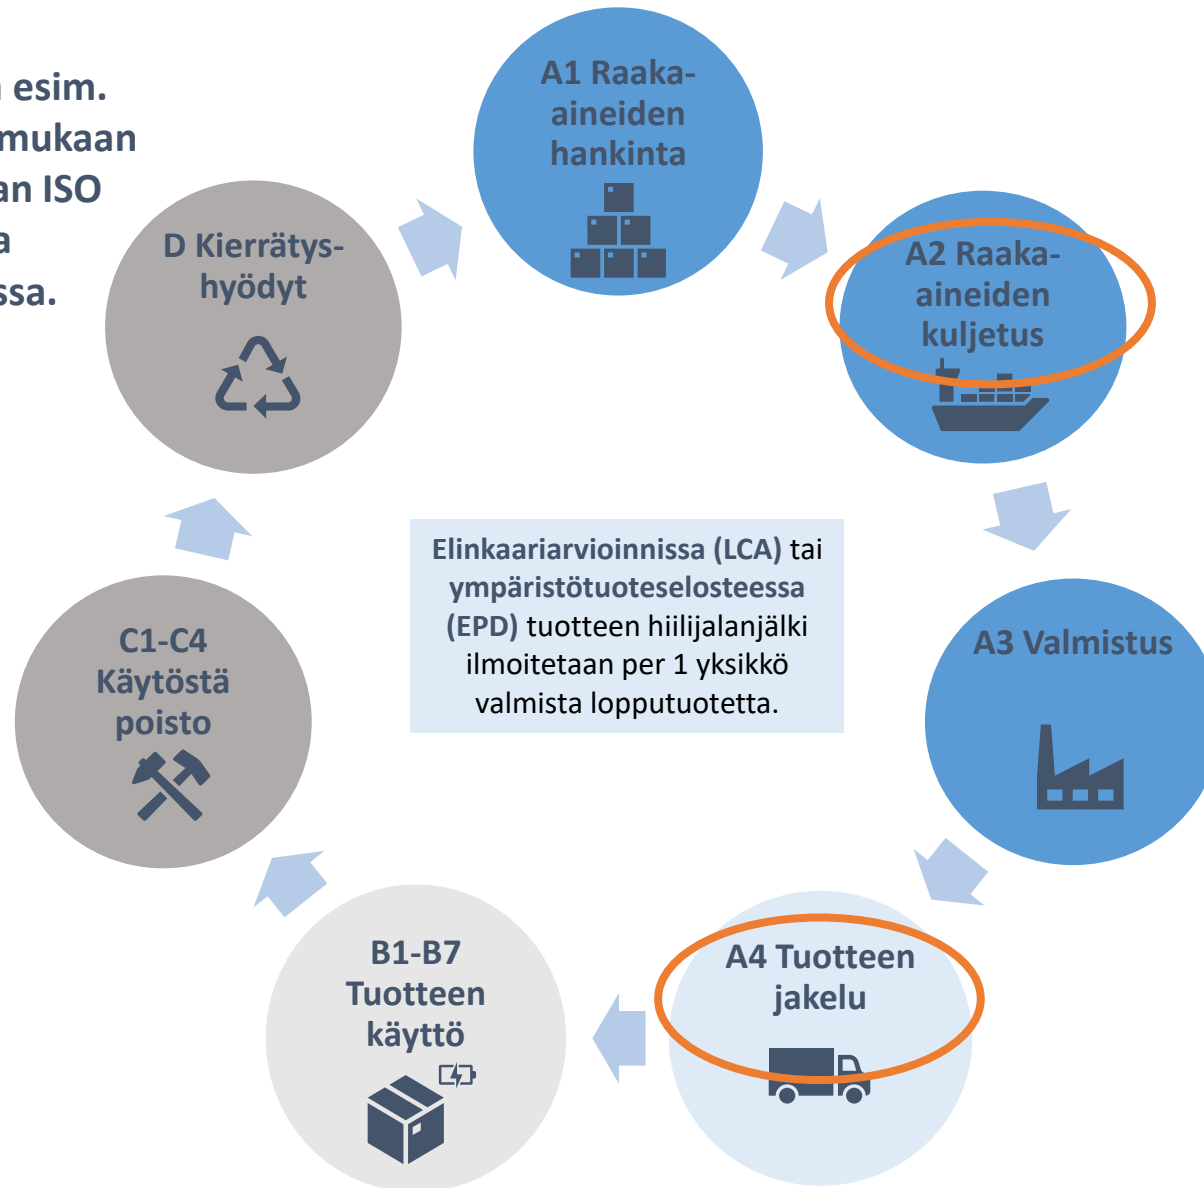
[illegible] esim.
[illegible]mukaan
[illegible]an ISO
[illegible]a
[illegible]ssa.

A1 Raaka-aineiden hankinta

A2 Raaka-aineiden kuljetus

A3 Valmistus

A4 Tuotteen jakelu

B1-B7 Tuotteen käyttö

C1-C4 Käytöstä poisto

D Kierrätys-hyödyt

Elinkaariarvioinnissa (LCA) tai ympäristötuoteselosteessa (EPD) tuotteen hiilijalanjälki ilmoitetaan per 1 yksikkö valmista lopputuotetta.